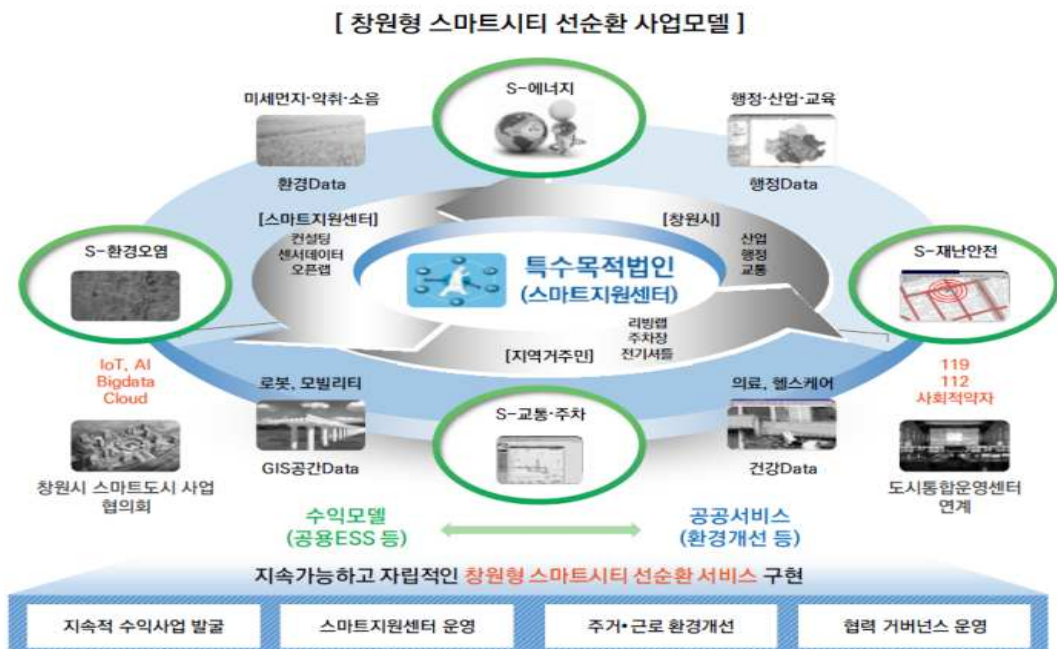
[ 창원형 스마트시티 선순환 사업모델 ]

미세먼지·악취·소음

환경Data

S-에너지

행정·산업·교육

행정Data

[스마트지원센터]
컨설팅
센서데이터
오픈랩

[창원시]
산업
행정
교통

S-환경오염

특수목적법인
(스마트지원센터)

S-재난안전

리빙랩
주차장
전기서틀

[지역거주민]

IoT, AI
Bigdata
Cloud

로봇, 모빌리티

GIS공간Data

S-교통·주차

의료, 헬스케어

건강Data

119
112
사회적약자

창원시 스마트도시 사업 협의회

도시통합운영센터 연계

수익모델
(공용ESS 등)

공공서비스
(환경개선 등)

지속가능하고 자립적인 창원형 스마트시티 선순환 서비스 구현

| 지속적 수익사업 발굴 | 스마트지원센터 운영 | 주거•근로 환경개선 | 협력 거버넌스 운영 |
|---|---|---|---|